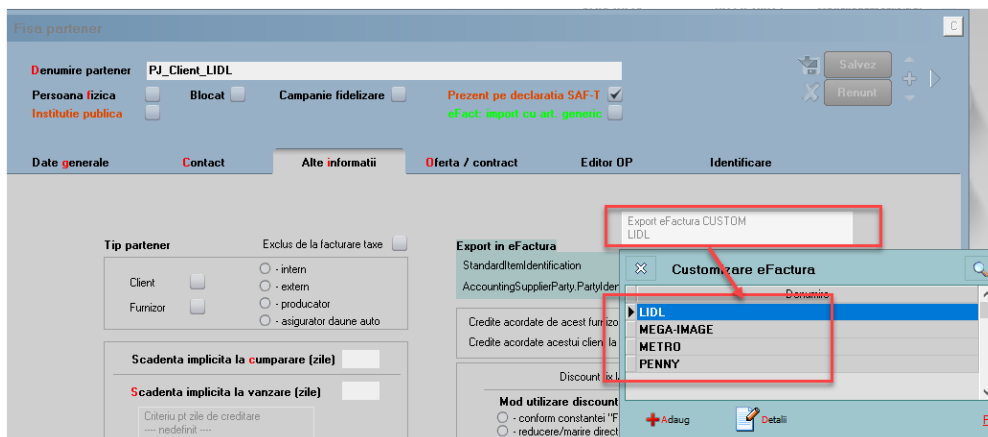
Fisa partener

C

Denumire partener PJ_Client_LIDL

Persoana fizica Blocat Campanie fidelizare Prezent pe declaratia SAF-T

Institutie publica eFact: import cu art. generic

Salvez

Renunt

Date generale Contact Alte informatii Oferta / contract Editor OP Identificare

Export eFactura CUSTOM
LIDL

Tip partener

Exclus de la facturare taxe

Client

Furnizor

- intern
- extern
- producator
- asigurator daune auto

Export in eFactura

StandardItemIdentification

AccountingSupplierParty.PartyIder

Credite acordate de acest furnizo

Credite acordate acestui clien la

Scadenta implicita la cumparare (zile)

Scadenta implicita la vanzare (zile)

Criteriu pt zile de creditare
---- nedefinit ----

Discount fix l

Mod utilizare discount

- conform constantei "F
- reducere/marire direct

Customizare eFactura

Denumire

LIDL
MEGA-IMAGE
METRO
PENNY

Adaug

Detalii